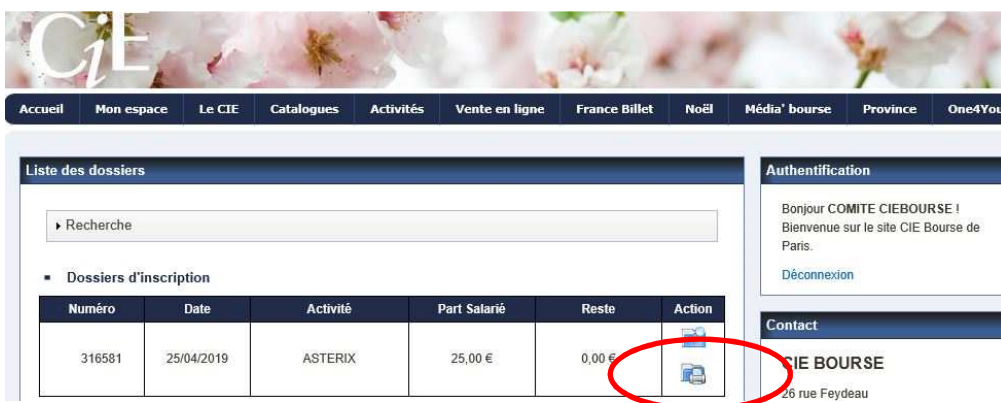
CiE

Accueil | Mon espace | Le CIE | Catalogues | Activités | Vente en ligne | France Billet | Noël | Média' bourse | Province | One4You

Liste des dossiers

▸ Recherche

▪ Dossiers d'inscription

| Numéro | Date | Activité | Part Salarié | Reste | Action |
|---|---|---|---|---|---|
| 316581 | 25/04/2019 | ASTERIX | 25,00 € | 0,00 € | |

Authentification

Bonjour COMITE CIEBOURSE ! Bienvenue sur le site CIE Bourse de Paris.

Déconnexion

Contact

CIE BOURSE

26 rue Feydeau